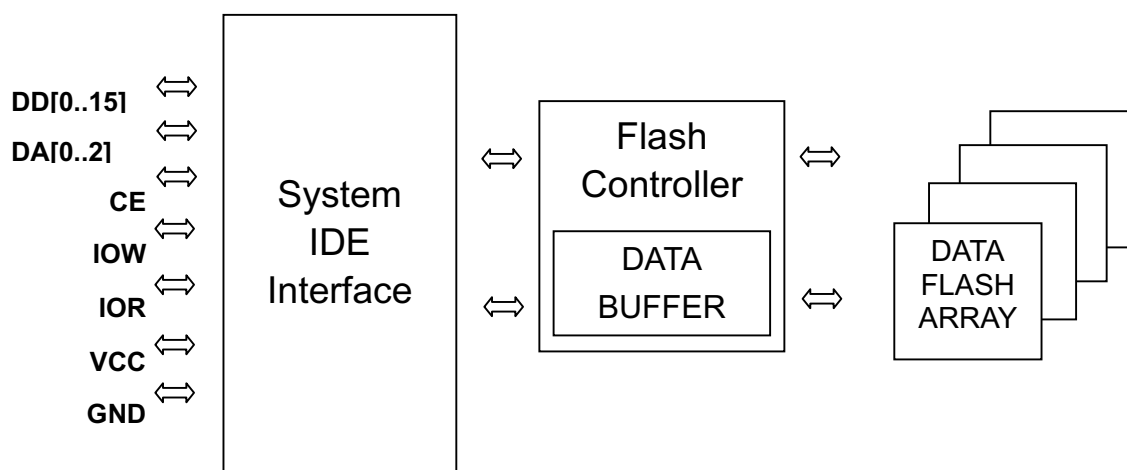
DD[0..15] $\Leftrightarrow$
DA[0..2] $\Leftrightarrow$
CE $\Leftrightarrow$
IOW $\Leftrightarrow$
IOR $\Leftrightarrow$
VCC $\Leftrightarrow$
GND $\Leftrightarrow$

System IDE Interface

$\Leftrightarrow$
$\Leftrightarrow$

Flash Controller

DATA BUFFER

$\Leftrightarrow$
$\Leftrightarrow$

DATA FLASH ARRAY